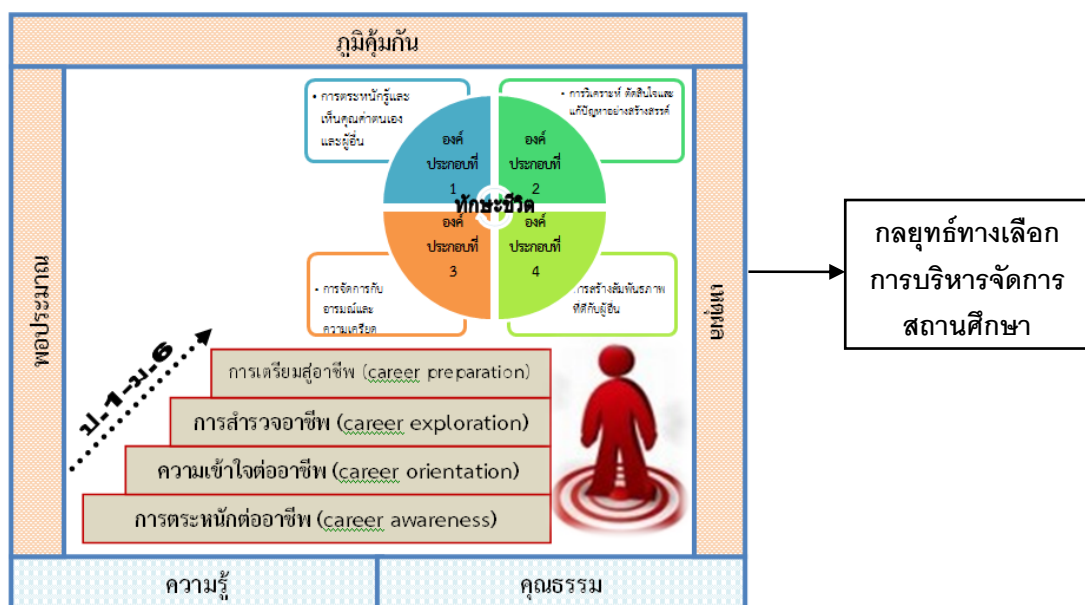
ภูมิคุ้มกัน

พอประมาณ

เหตุผล

• การตระหนักรู้และเห็นคุณค่าตนเองและผู้อื่น

• การวิเคราะห์ ตัดสินใจและแก้ปัญหาอย่างสร้างสรรค์

องค์ประกอบที่ 1

องค์ประกอบที่ 2

ทักษะชีวิต

องค์ประกอบที่ 3

องค์ประกอบที่ 4

• การจัดการกับอารมณ์และความเครียด

• การสร้างสัมพันธภาพที่ดีกับผู้อื่น

ป.1-ม.6

การเตรียมสู่อาชีพ (career preparation)

การสำรวจอาชีพ (career exploration)

ความเข้าใจต่ออาชีพ (career orientation)

การตระหนักต่ออาชีพ (career awareness)

ความรู้

คุณธรรม

กลยุทธ์ทางเลือกการบริหารจัดการสถานศึกษา